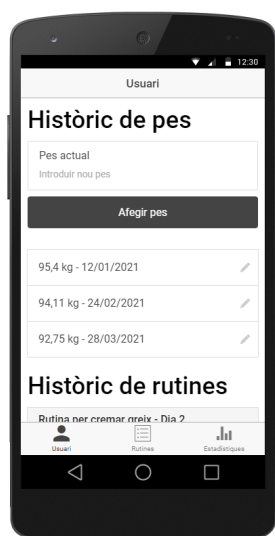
12:30

Usuari

Històric de pes

Pes actual

Introduir nou pes

Afegir pes

95,4 kg - 12/01/2021

94,11 kg - 24/02/2021

92,75 kg - 28/03/2021

Històric de rutines

Rutina per cremar greix - Dia 2

Usuari

Rutines

Estadístiques